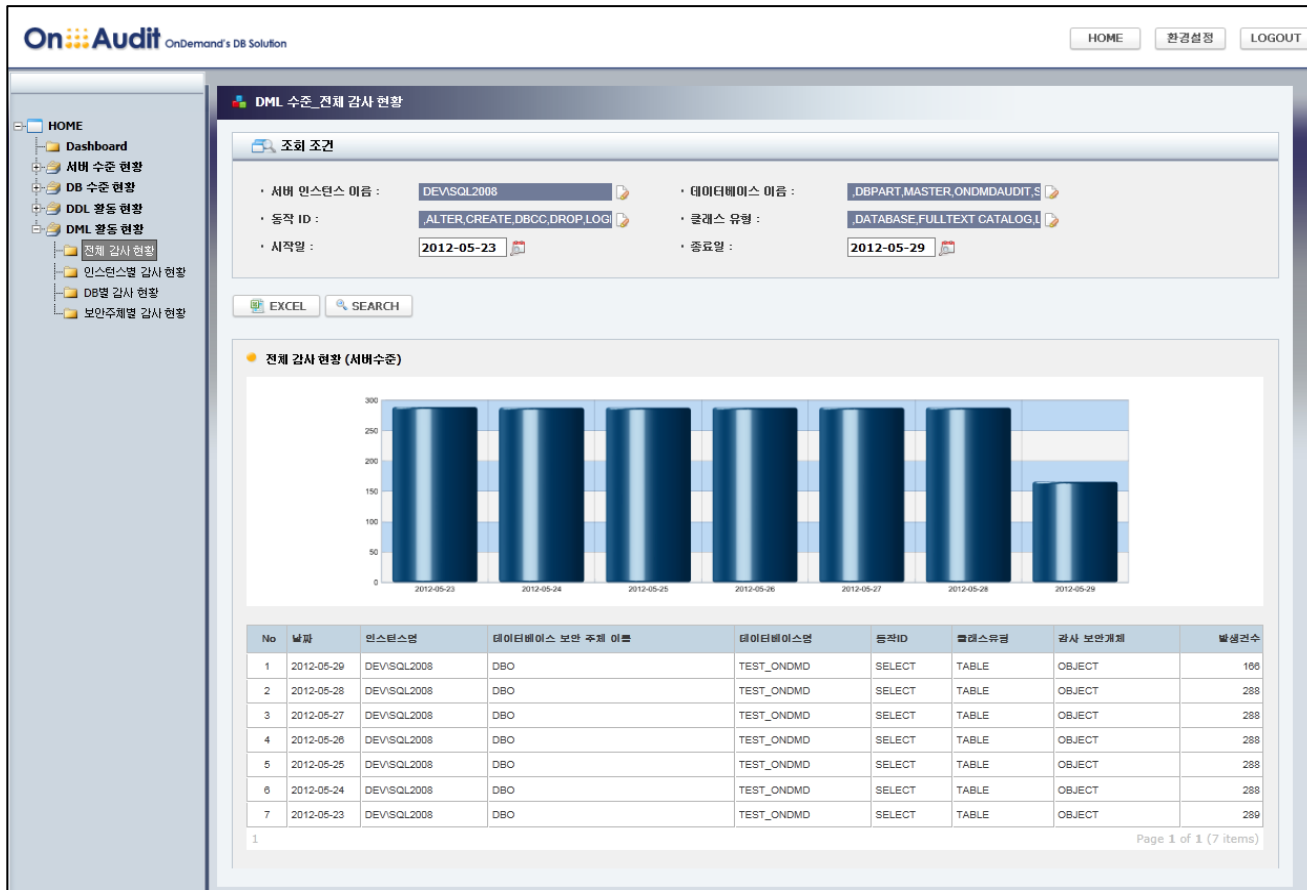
On:::Audit OnDemand's DB Solution

HOME 환경설정 LOGOUT

HOME
Dashboard
서버 수준 현황
DB 수준 현황
DDL 활동 현황
DML 활동 현황
전체 감사 현황
인스턴스별 감사 현황
DB별 감사 현황
보안주체별 감사 현황

DML 수준_전체 감사 현황

조회 조건

· 서버 인스턴스 이름 : DEV\SQL2008
· 데이터베이스 이름 : ,DBPART,MASTER,ONDMDAUDIT,S
· 동작 ID : ,ALTER,CREATE,DBCC,DROP,LOGI
· 클래스 유형 : ,DATABASE,FULLTEXT CATALOG,L
· 시작일 : 2012-05-23
· 종료일 : 2012-05-29

EXCEL SEARCH

전체 감사 현황 (서버수준)

300
250
200
150
100
50
0
2012-05-23 2012-05-24 2012-05-25 2012-05-26 2012-05-27 2012-05-28 2012-05-29

| No | 날짜 | 인스턴스명 | 데이터베이스 보안 주체 이름 | 데이터베이스명 | 동작ID | 클래스유형 | 감사 보안개체 | 발생건수 |
|---|---|---|---|---|---|---|---|---|
| 1 | 2012-05-29 | DEV\SQL2008 | DBO | TEST_ONDMD | SELECT | TABLE | OBJECT | 166 |
| 2 | 2012-05-28 | DEV\SQL2008 | DBO | TEST_ONDMD | SELECT | TABLE | OBJECT | 288 |
| 3 | 2012-05-27 | DEV\SQL2008 | DBO | TEST_ONDMD | SELECT | TABLE | OBJECT | 288 |
| 4 | 2012-05-26 | DEV\SQL2008 | DBO | TEST_ONDMD | SELECT | TABLE | OBJECT | 288 |
| 5 | 2012-05-25 | DEV\SQL2008 | DBO | TEST_ONDMD | SELECT | TABLE | OBJECT | 288 |
| 6 | 2012-05-24 | DEV\SQL2008 | DBO | TEST_ONDMD | SELECT | TABLE | OBJECT | 288 |
| 7 | 2012-05-23 | DEV\SQL2008 | DBO | TEST_ONDMD | SELECT | TABLE | OBJECT | 289 |

1 Page 1 of 1 (7 items)